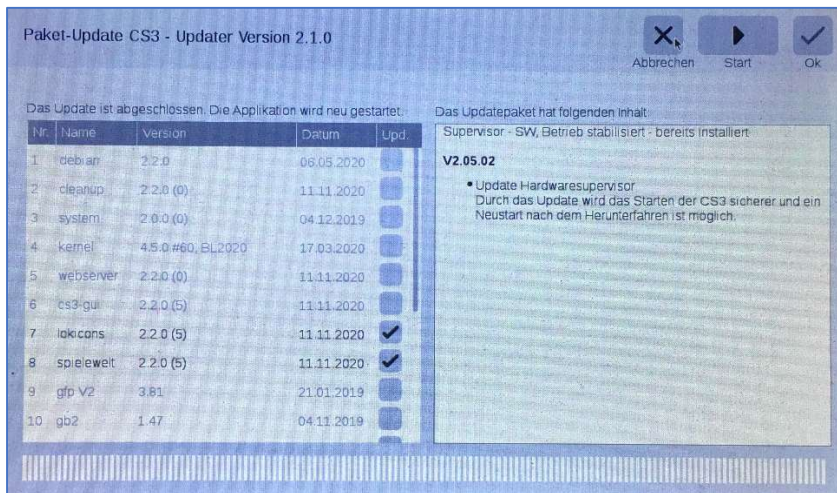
Paket-Update CS3 - Updater Version 2.1.0

Abbrechen Start Ok

Das Update ist abgeschlossen. Die Applikation wird neu gestartet.

| Nr. | Name | Version | Datum | Upd. |
|---|---|---|---|---|
| 1 | debian | 2.2.0 | 06.05.2020 | |
| 2 | cleanup | 2.2.0 (0) | 11.11.2020 | |
| 3 | system | 2.0.0 (0) | 04.12.2019 | |
| 4 | kernel | 4.5.0 #60, BL2020 | 17.03.2020 | |
| 5 | webserver | 2.2.0 (0) | 11.11.2020 | |
| 6 | cs3-gui | 2.2.0 (5) | 11.11.2020 | |
| 7 | lokicons | 2.2.0 (5) | 11.11.2020 | ✓ |
| 8 | spielewelt | 2.2.0 (5) | 11.11.2020 | ✓ |
| 9 | gfp V2 | 3.81 | 21.01.2019 | |
| 10 | gb2 | 1.47 | 04.11.2019 | |

Das Updatepaket hat folgenden Inhalt:

Supervisor - SW, Betrieb stabilisiert - bereits installiert

V2.05.02

• Update Hardwaresupervisor
Durch das Update wird das Starten der CS3 sicherer und ein Neustart nach dem Herunterfahren ist möglich.